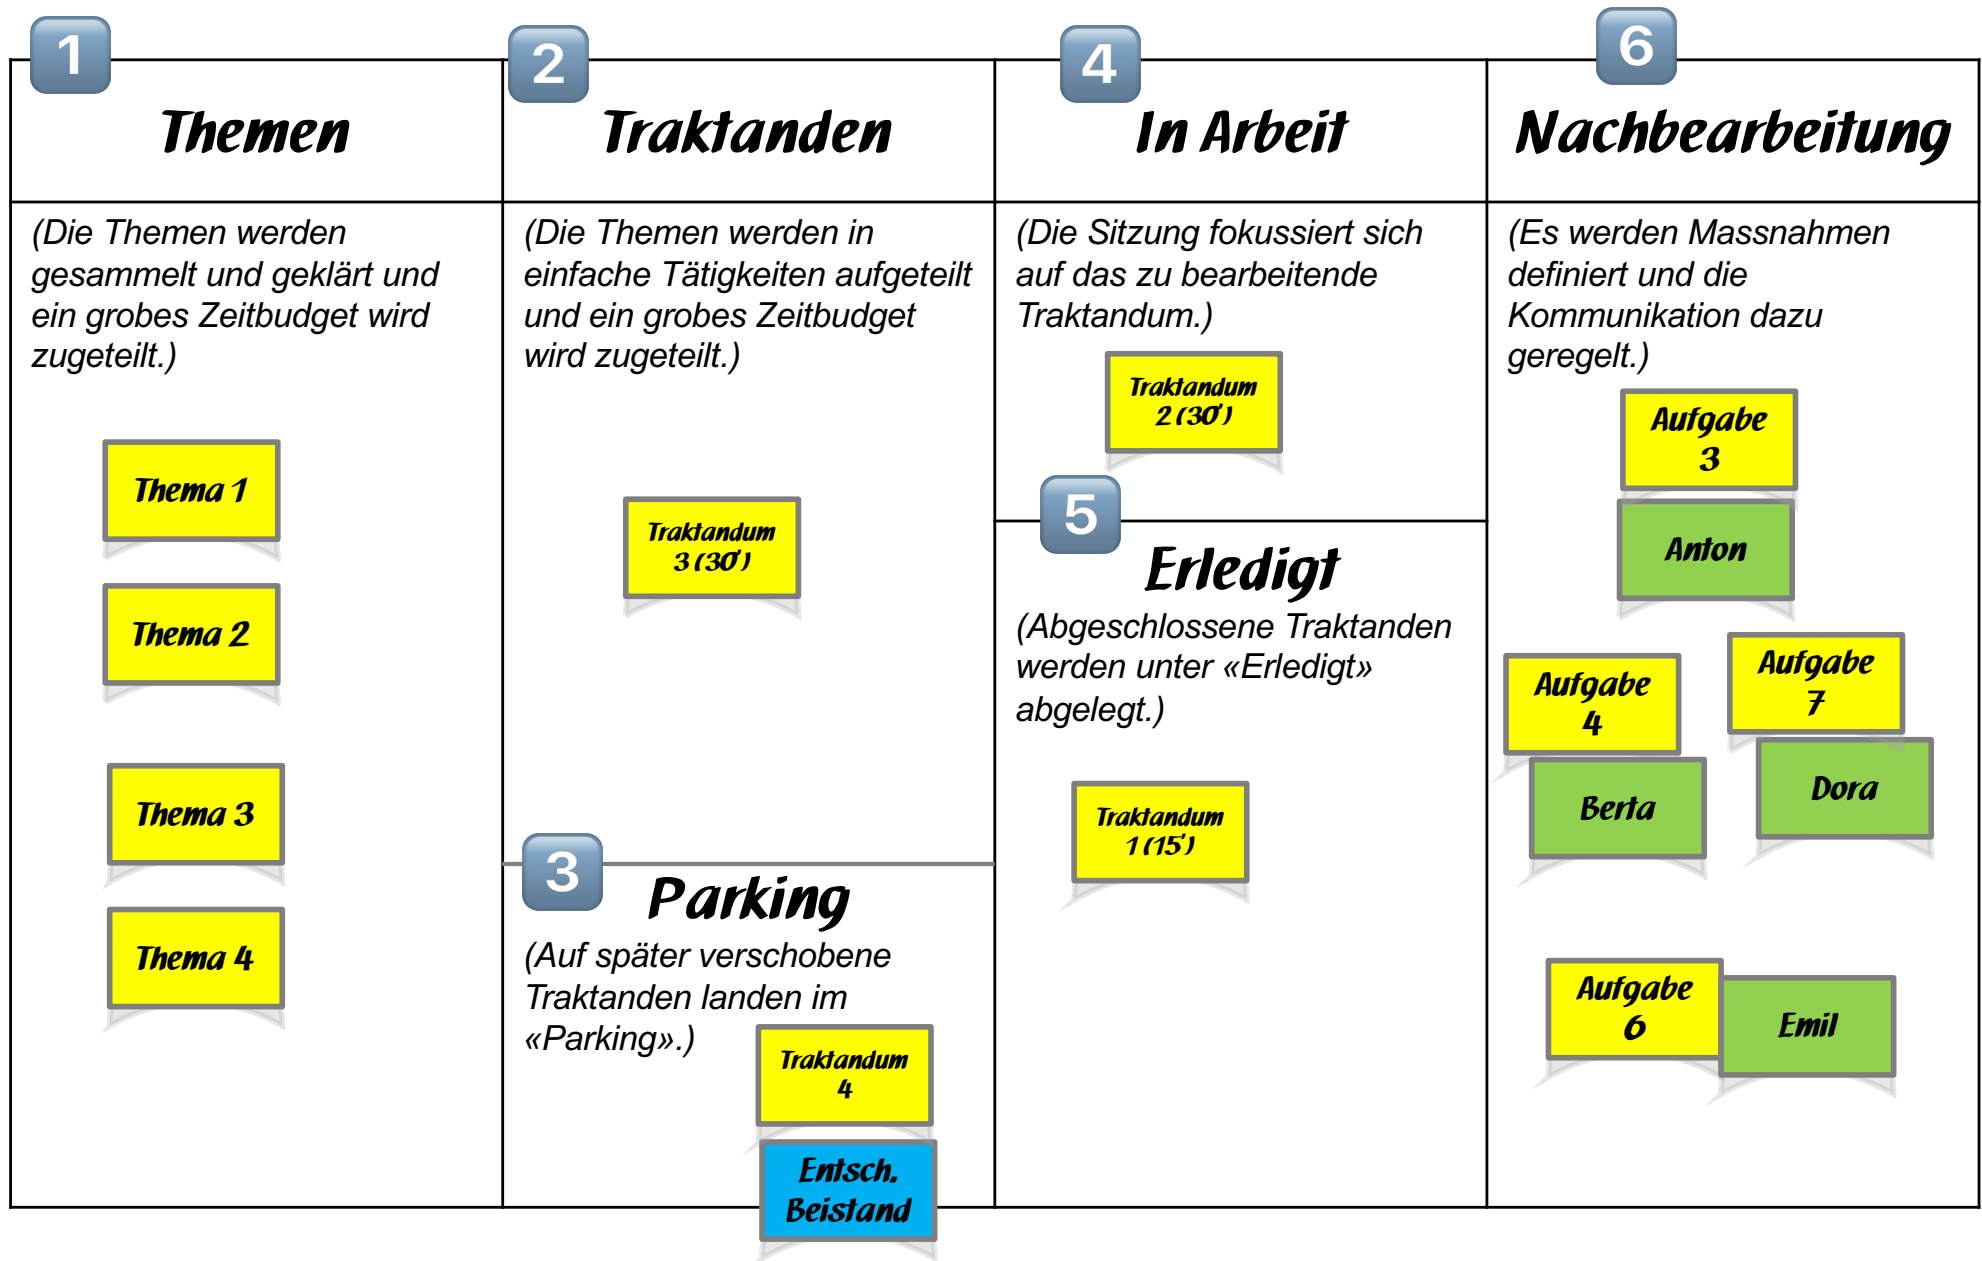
1 Themen

(Die Themen werden gesammelt und geklärt und ein grobes Zeitbudget wird zugeteilt.)

Thema 1

Thema 2

Thema 3

Thema 4

2 Traktanden

(Die Themen werden in einfache Tätigkeiten aufgeteilt und ein grobes Zeitbudget wird zugeteilt.)

Traktandum 3 (30')

3 Parking

(Auf später verschobene Traktanden landen im «Parking».)

Traktandum 4

Entsch. Beistand

4 In Arbeit

(Die Sitzung fokussiert sich auf das zu bearbeitende Traktandum.)

Traktandum 2 (30')

5 Erledigt

(Abgeschlossene Traktanden werden unter «Erledigt» abgelegt.)

Traktandum 1 (15')

6 Nachbearbeitung

(Es werden Massnahmen definiert und die Kommunikation dazu geregelt.)

Aufgabe 3

Anton

Aufgabe 4

Berta

Aufgabe 7

Dora

Aufgabe 6

Emil